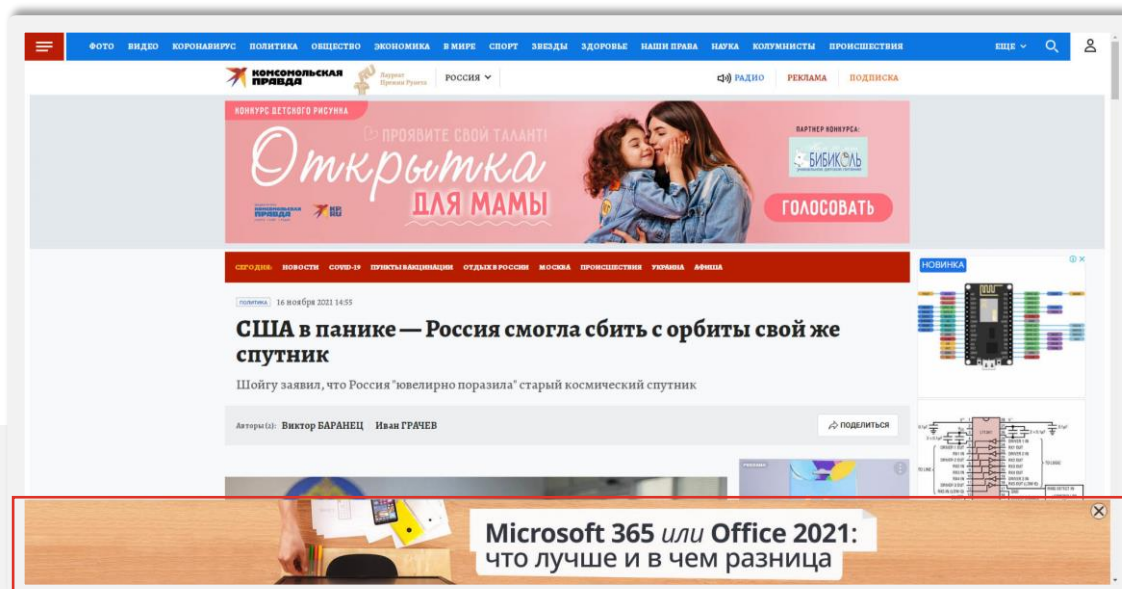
ФОТО ВИДЕО КОРОНАВИРУС ПОЛИТИКА ОБЩЕСТВО ЭКОНОМИКА В МИРЕ СПОРТ ЗВЕЗДЫ ЗДОРОВЬЕ НАШИ ПРАВА НАУКА КОЛУМНИСТЫ ПРОИСШЕСТВИЯ ЕЩЕ

КОМСОМОЛЬСКАЯ ПРАВДА Лауреат Премии Рунета РОССИЯ

РАДИО РЕКЛАМА ПОДПИСКА

КОНКУРС ДЕТСКОГО РИСУНКА

ПРОЯВИТЕ СВОЙ ТАЛАНТ!

Открытка ДЛЯ МАМЫ

ПАРТНЕР КОНКУРСА:

БИБИКОЛЬ

ГОЛОСОВАТЬ

СЕГОДНЯ: НОВОСТИ COVID-19 ПУНКТЫ ВАКЦИНАЦИИ ОТДЫХ В РОССИИ МОСКВА ПРОИСШЕСТВИЯ УКРАИНА АФИША

НОВИНКА

ПОЛИТИКА 16 ноября 2021 14:55

США в панике — Россия смогла сбить с орбиты свой же спутник

Шойгу заявил, что Россия "ювелирно поразила" старый космический спутник

Авторы(з): Виктор БАРАНЕЦ Иван ГРАЧЕВ

ПОДЕЛИТЬСЯ

Microsoft 365 или Office 2021: что лучше и в чем разница